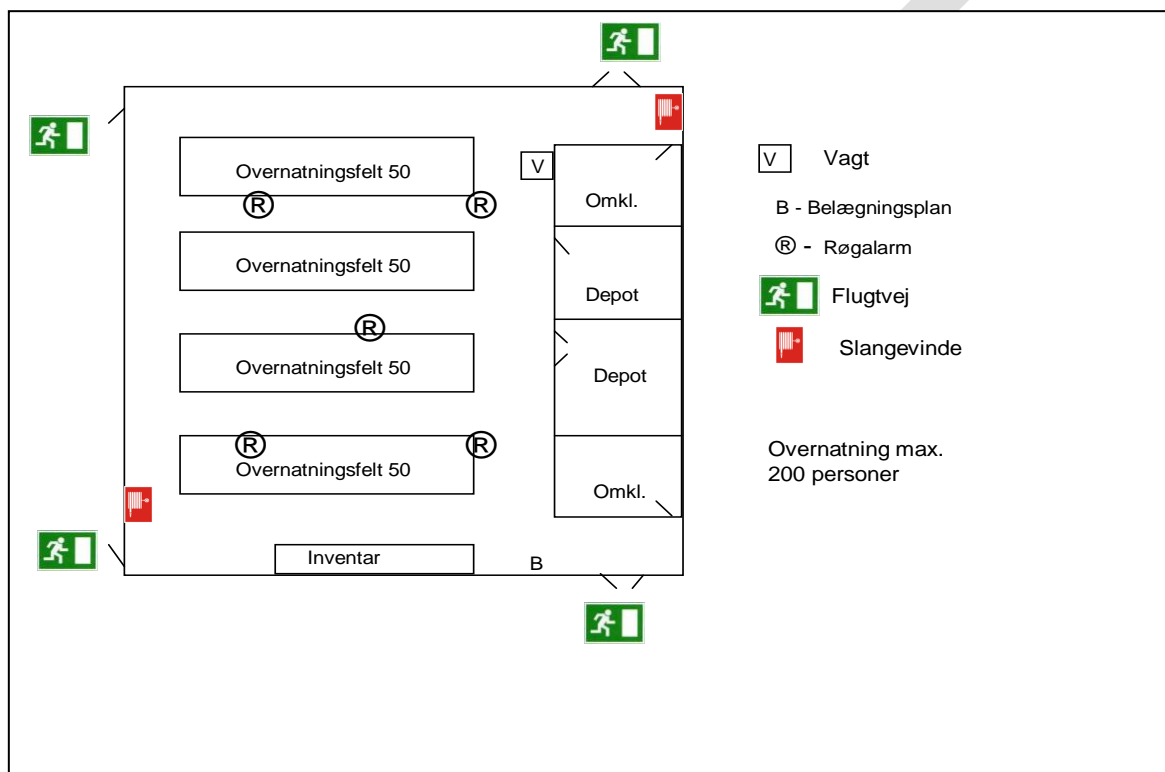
Overnatningsfelt 50

® ®

Overnatningsfelt 50

®

Overnatningsfelt 50

® ®

Overnatningsfelt 50

Inventar

B

V

Omkl.

Depot

Depot

Omkl.

V Vagt

B - Belægningsplan

® - Røgalarm

Flugtvej

Slangevinde

Overnatning max.
200 personer